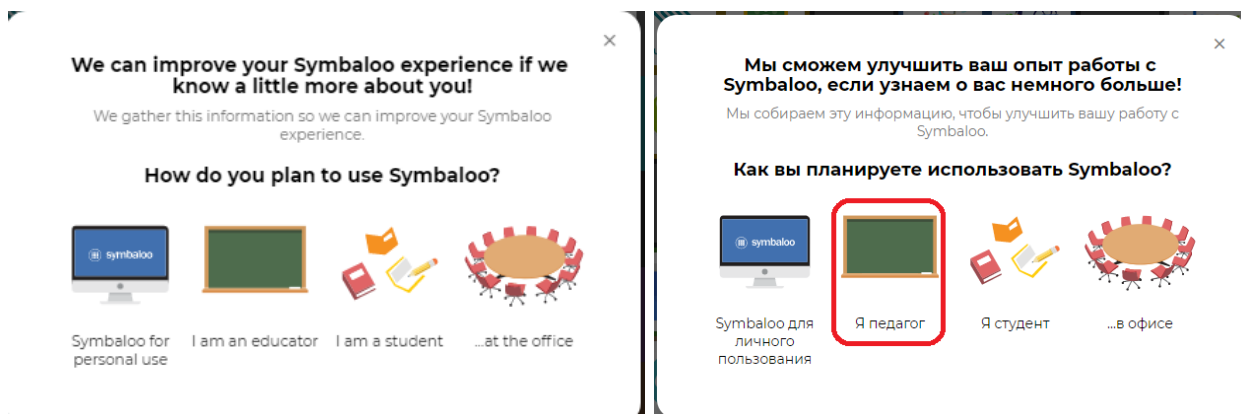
×

We can improve your Symbaloo experience if we know a little more about you!

We gather this information so we can improve your Symbaloo experience.

How do you plan to use Symbaloo?

symbaloo

Symbaloo for personal use

I am an educator

I am a student

...at the office

×

Мы сможем улучшить ваш опыт работы с Symbaloo, если узнаем о вас немного больше!

Мы собираем эту информацию, чтобы улучшить вашу работу с Symbaloo.

Как вы планируете использовать Symbaloo?

symbaloo

Symbaloo для личного пользования

Я педагог

Я студент

...в офисе